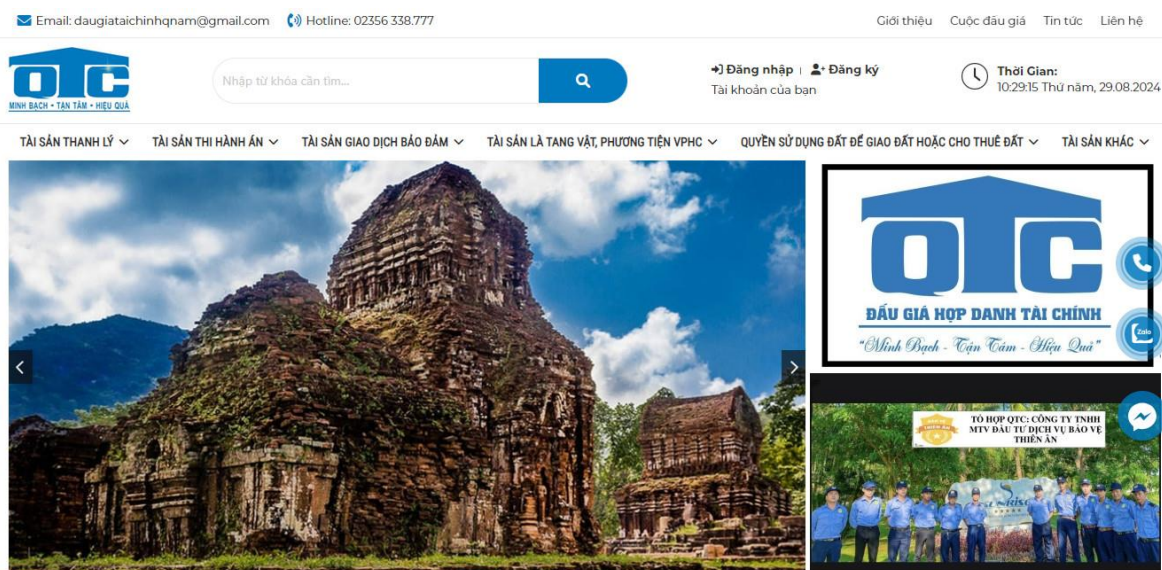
Email: daugiataichinhqnam@gmail.com Hotline: 02356 338.777

Giới thiệu Cuộc đấu giá Tin tức Liên hệ

QTC
MINH BẠCH • TẬN TÂM • HIỆU QUẢ

Nhập từ khóa cần tìm...

Đăng nhập | Đăng ký
Tài khoản của bạn

Thời Gian:
10:29:15 Thứ năm, 29.08.2024

TÀI SẢN THANH LÝ TÀI SẢN THI HÀNH ÁN TÀI SẢN GIAO DỊCH BẢO ĐẢM TÀI SẢN LÀ TANG VẬT, PHƯƠNG TIỆN VPHC QUYỀN SỬ DỤNG ĐẤT ĐỂ GIAO ĐẤT HOẶC CHO THUÊ ĐẤT TÀI SẢN KHÁC

QTC
ĐẤU GIÁ HỢP DANH TÀI CHÍNH
"Minh Bạch - Tận Tâm - Hiệu Quả"

Zalo

TỔ HỢP QTC: CÔNG TY TNHH MTV ĐẦU TƯ DỊCH VỤ BẢO VỆ THIÊN ÂN